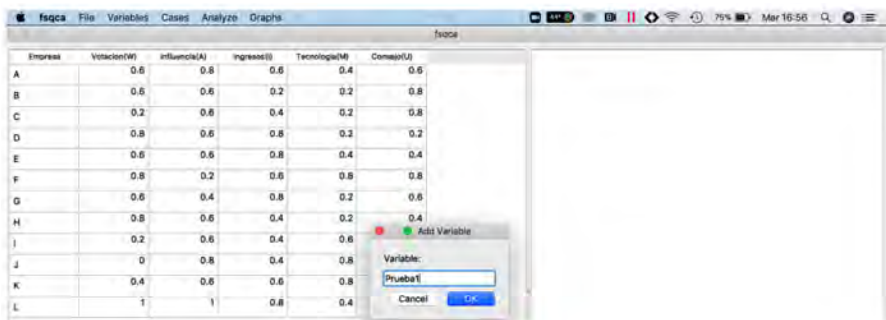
fsqca File Variables Cases Analyze Graphs

75% Mar 16:56

fsqca

| Empresa | Votacion(W) | Influencia(A) | Ingresos(I) | Tecnologia(M) | Consejo(U) |
|---|---|---|---|---|---|
| A | 0.6 | 0.8 | 0.6 | 0.4 | 0.6 |
| B | 0.6 | 0.6 | 0.2 | 0.2 | 0.8 |
| C | 0.2 | 0.6 | 0.4 | 0.2 | 0.8 |
| D | 0.8 | 0.6 | 0.8 | 0.2 | 0.2 |
| E | 0.6 | 0.6 | 0.8 | 0.4 | 0.4 |
| F | 0.8 | 0.2 | 0.6 | 0.8 | 0.8 |
| G | 0.6 | 0.4 | 0.8 | 0.2 | 0.6 |
| H | 0.8 | 0.6 | 0.4 | 0.2 | 0.4 |
| I | 0.2 | 0.6 | 0.4 | 0.6 | |
| J | 0 | 0.8 | 0.4 | 0.8 | |
| K | 0.4 | 0.6 | 0.6 | 0.8 | |
| L | 1 | 1 | 0.8 | 0.4 | |

Add Variable

Variable:

Prueba1

Cancel OK